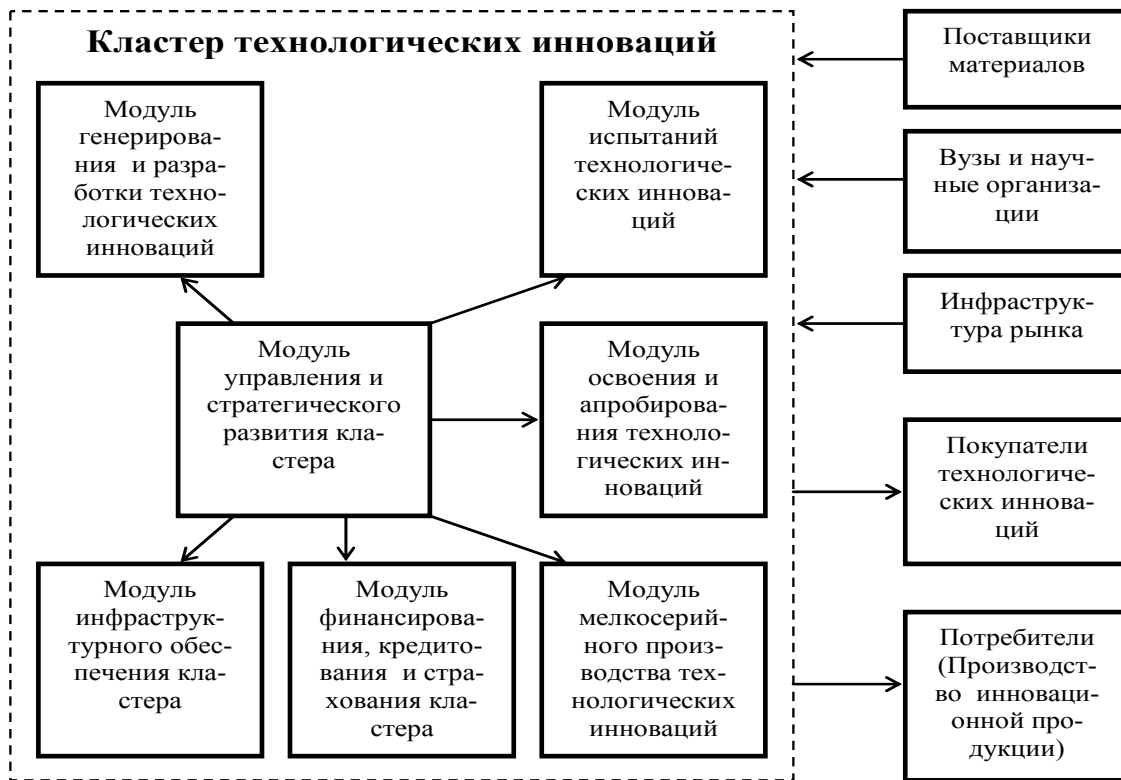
Кластер технологических инноваций

Модуль генерирования и разработки технологических инноваций

Модуль испытаний технологических инноваций

Поставщики материалов

Вузы и научные организации

Инфраструктура рынка

Модуль управления и стратегического развития кластера

Модуль освоения и апробирования технологических инноваций

Покупатели технологических инноваций

Модуль инфраструктурного обеспечения кластера

Модуль финансирования, кредитования и страхования кластера

Модуль мелкосерийного производства технологических инноваций

Потребители (Производство инновационной продукции)